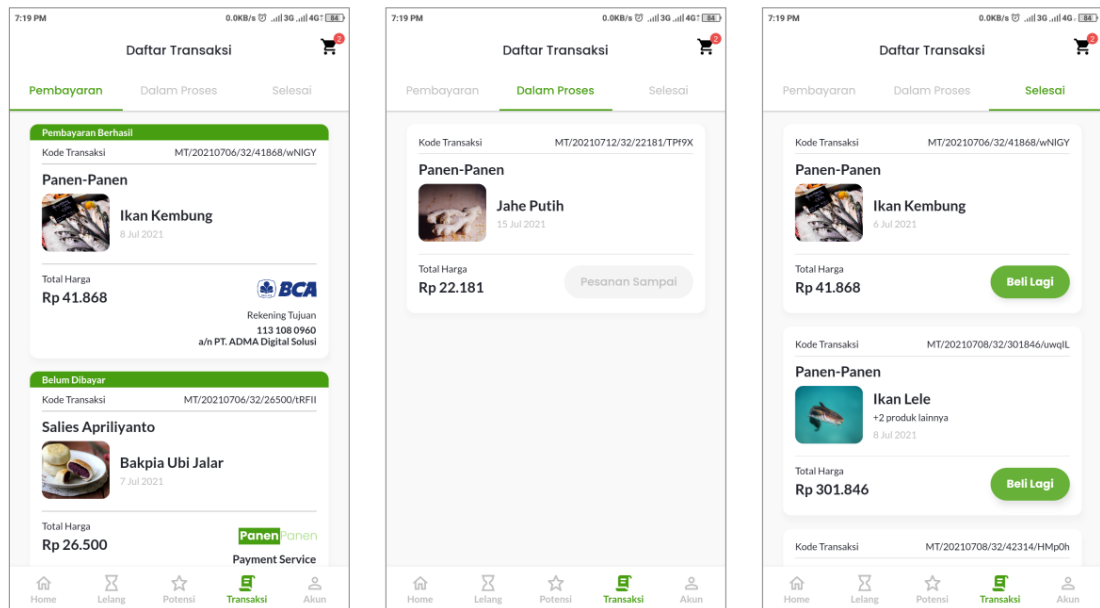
7:19 PM
0.0KB/s 3G 4G 84

Daftar Transaksi
2

Pembayaran
Dalam Proses
Selesai

Pembayaran Berhasil
Kode Transaksi
MT/20210706/32/41868/wNIGY
Panen-Panen
Ikan Kembung
8 Jul 2021
Total Harga
Rp 41.868
BCA
Rekening Tujuan
113 108 0960
a/n PT. ADMA Digital Solusi

Belum Dibayar
Kode Transaksi
MT/20210706/32/26500/tRFII
Salies Apriliyanto
Bakpia Ubi Jalar
7 Jul 2021
Total Harga
Rp 26.500
PanenPanen
Payment Service

Home
Lelang
Potensi
Transaksi
Akun

7:19 PM
0.0KB/s 3G 4G 84

Daftar Transaksi
2

Pembayaran
Dalam Proses
Selesai

Kode Transaksi
MT/20210712/32/22181/TPf9X
Panen-Panen
Jahe Putih
15 Jul 2021
Total Harga
Rp 22.181
Pesanan Sampai

Home
Lelang
Potensi
Transaksi
Akun

7:19 PM
0.0KB/s 3G 4G 84

Daftar Transaksi
2

Pembayaran
Dalam Proses
Selesai

Kode Transaksi
MT/20210706/32/41868/wNIGY
Panen-Panen
Ikan Kembung
6 Jul 2021
Total Harga
Rp 41.868
Beli Lagi

Kode Transaksi
MT/20210708/32/301846/uwqlL
Panen-Panen
Ikan Lele
+2 produk lainnya
8 Jul 2021
Total Harga
Rp 301.846
Beli Lagi

Kode Transaksi
MT/20210708/32/42314/HMp0h

Home
Lelang
Potensi
Transaksi
Akun